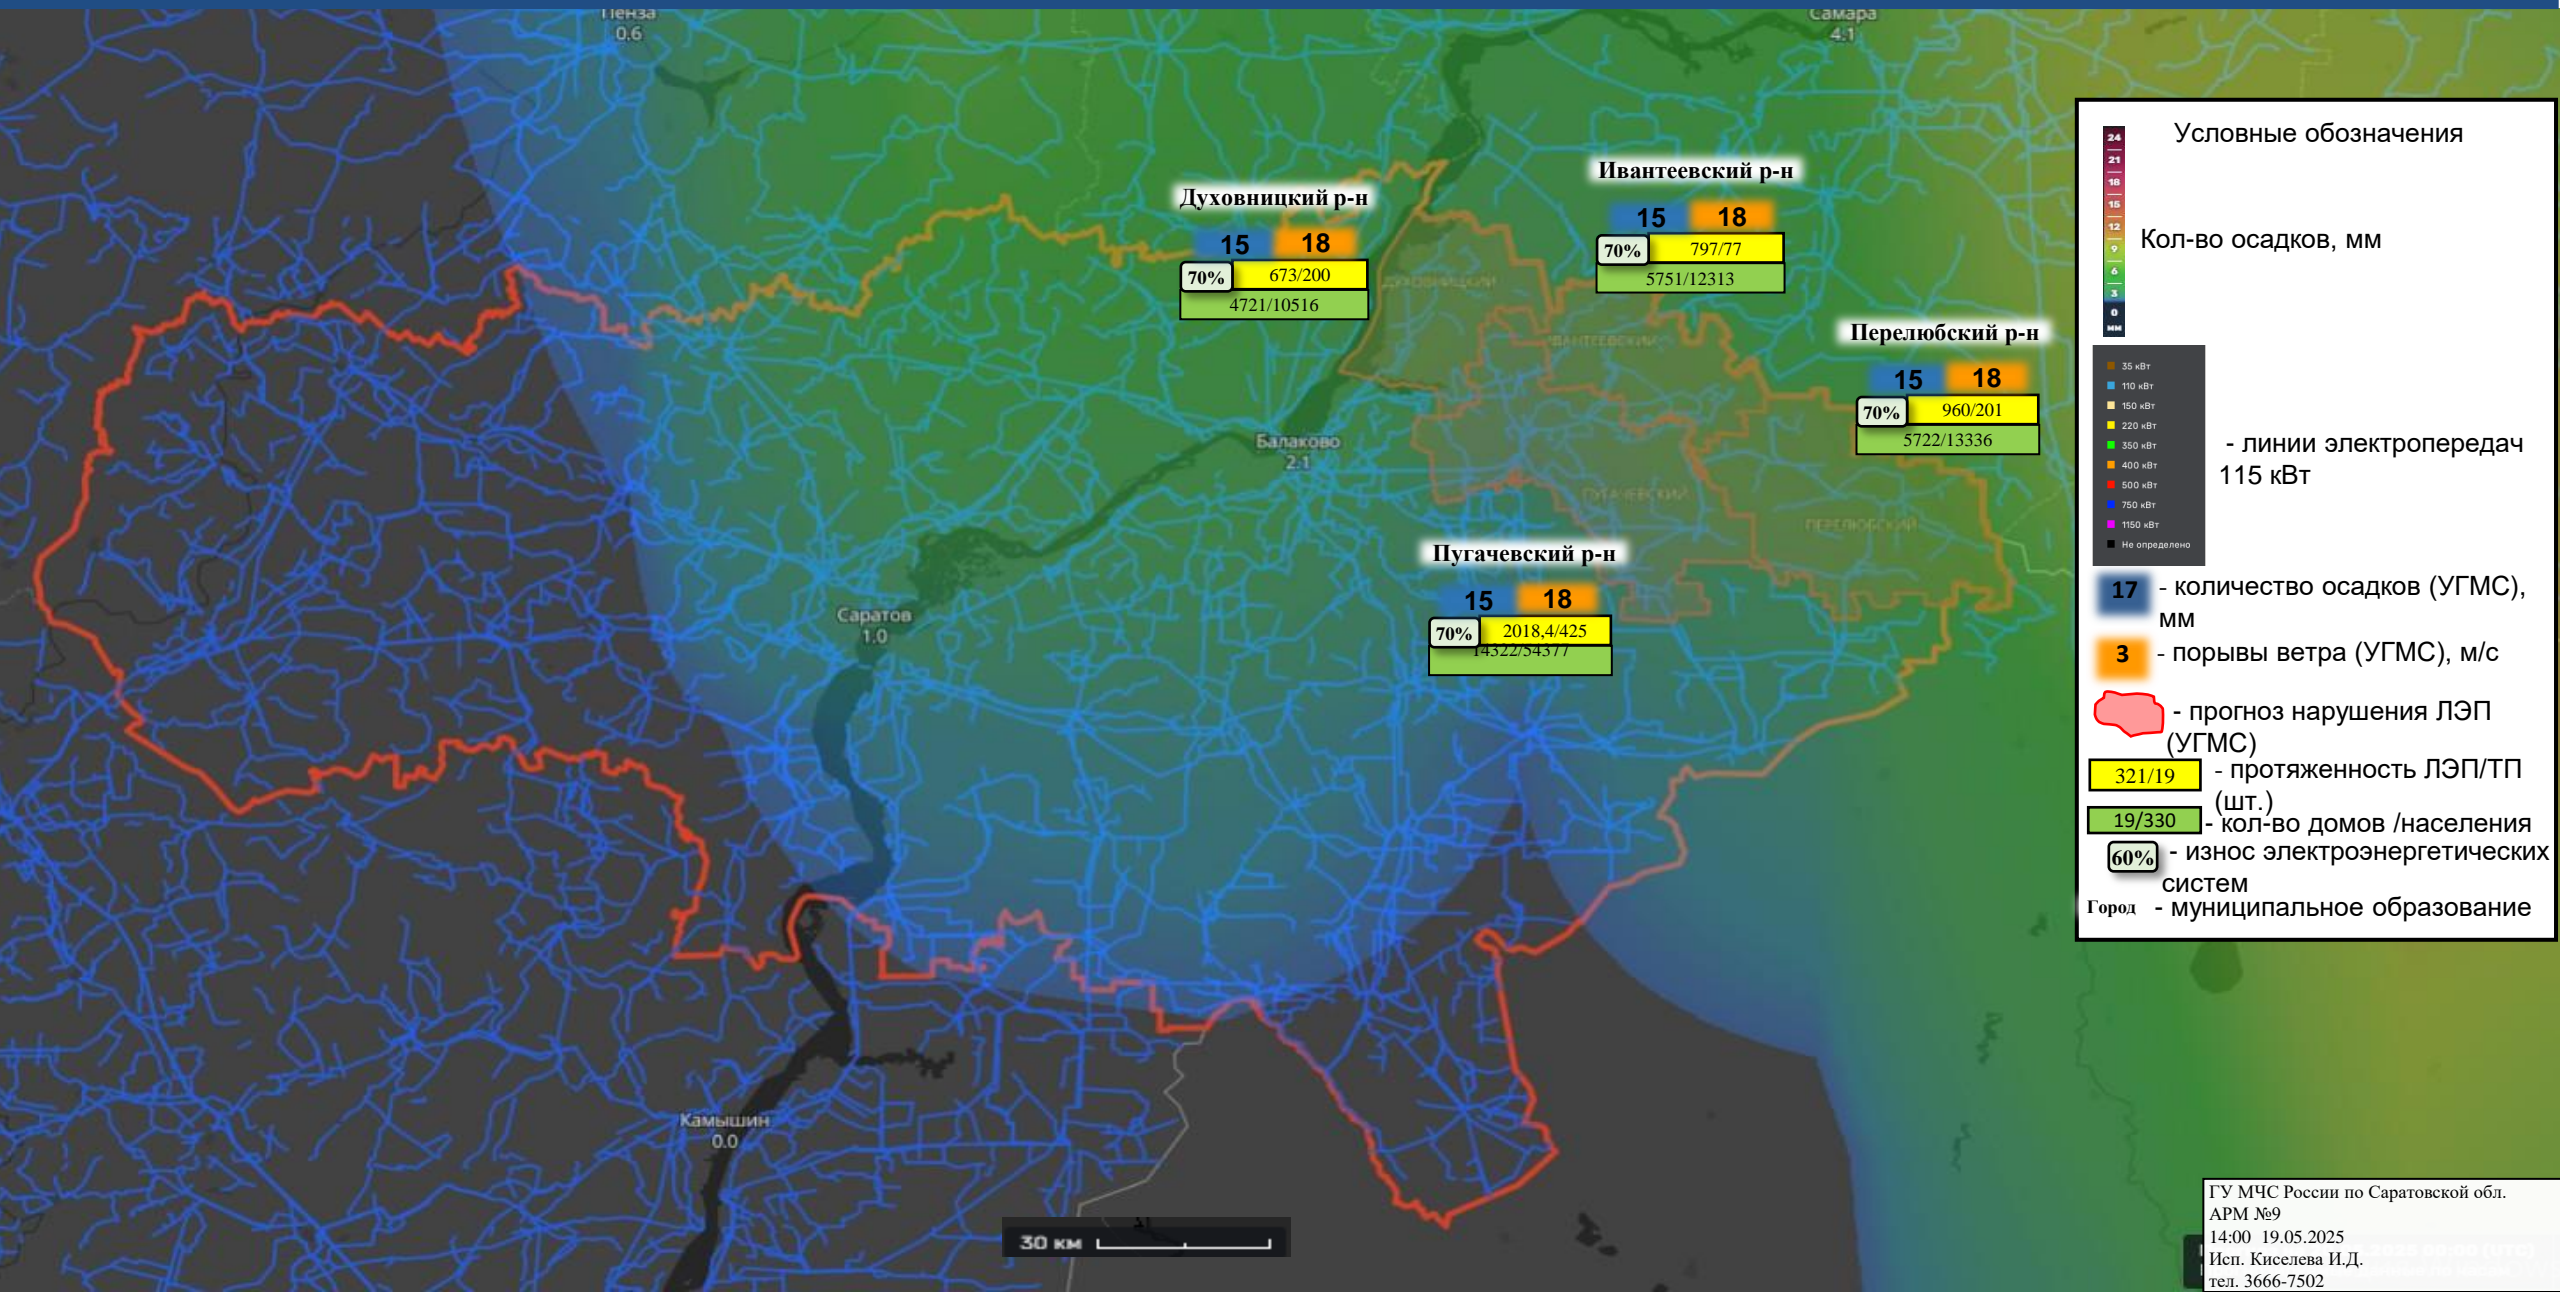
Пенза
0.6

Самара
4.1

Духовницкий р-н
15 18
70% 673/200
4721/10516

Ивантеевский р-н
15 18
70% 797/77
5751/12313

Перелюбский р-н
15 18
70% 960/201
5722/13336

Балаково
2.1

Пугачевский р-н
15 18
70% 2018,4/425
14322/54377

Саратов
1.0

Камышин
0.0

30 км

Условные обозначения

24
21
18
15
12
9
6
3
0
мм

Кол-во осадков, мм

35 кВт
110 кВт
150 кВт
220 кВт
350 кВт
400 кВт
500 кВт
750 кВт
1150 кВт
Не определено

- линии электропередач 115 кВт

17 - количество осадков (УГМС), мм

3 - порывы ветра (УГМС), м/с

- прогноз нарушения ЛЭП (УГМС)

321/19 - протяженность ЛЭП/ТП (шт.)

19/330 - кол-во домов /населения

60% - износ электроэнергетических систем

Город - муниципальное образование

ГУ МЧС России по Саратовской обл.
АРМ №9
14:00 19.05.2025
Исп. Киселева И.Д.
тел. 3666-7502